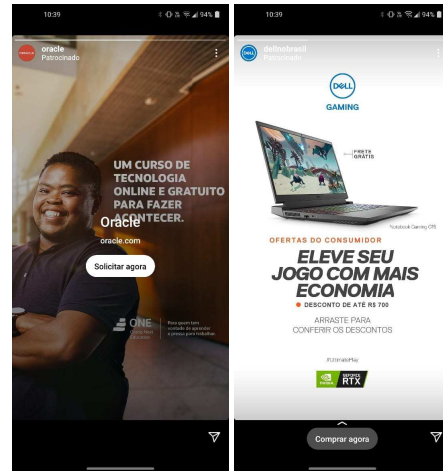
10:39

94%

oracle
Patrocinado

UM CURSO DE TECNOLOGIA ONLINE E GRATUITO PARA FAZER ACONTECER.

Oracle
oracle.com

Solicitar agora

ONE
Oracle Next Education

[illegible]

10:39

94%

dellnobrasil
Patrocinado

DELL
GAMING

PRETA GRÁTIS

Notebook Gaming G15

OFERTAS DO CONSUMIDOR

ELEVE SEU JOGO COM MAIS ECONOMIA

DESCONTO DE ATÉ R$ 700

ARRASTE PARA CONFERIR OS DESCONTOS

#UltimatePlay

NVIDIA
GEFORCE RTX

Comprar agora